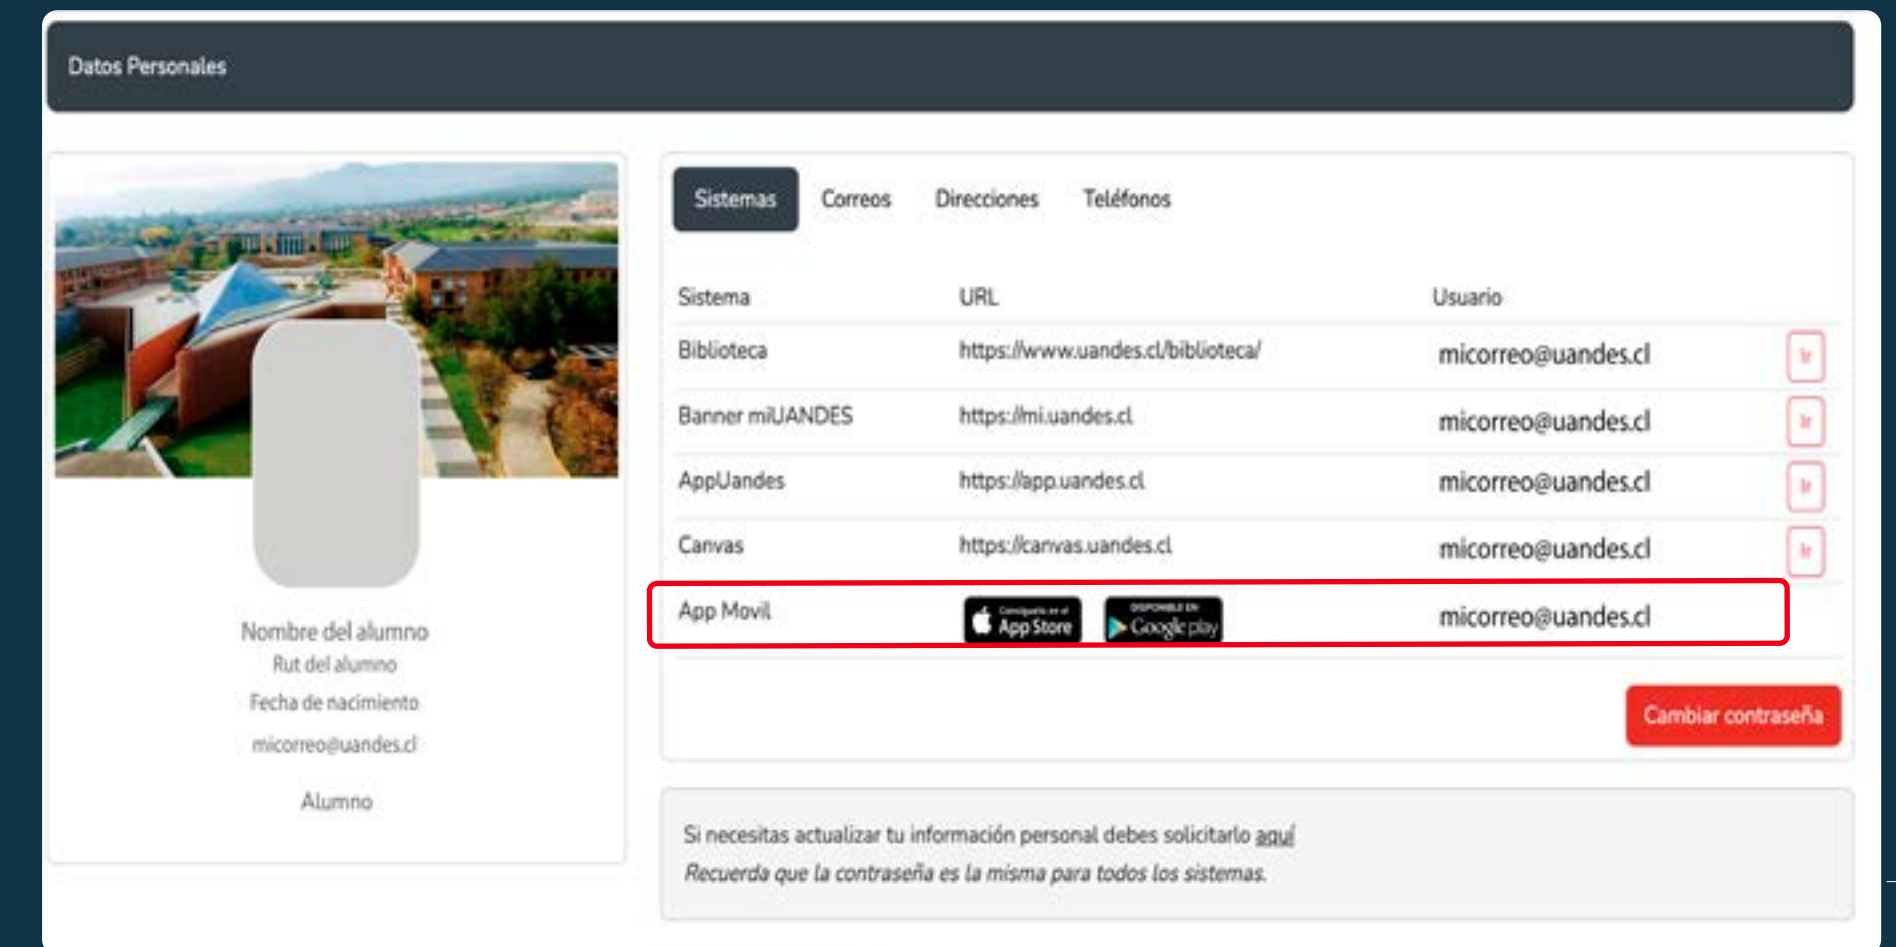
Datos Personales

Nombre del alumno
Rut del alumno
Fecha de nacimiento
micorreo@uandes.cl
Alumno

Sistemas | Correos | Direcciones | Teléfonos

| Sistema | URL | Usuario | |
|---|---|---|---|
| Biblioteca | https://www.uandes.cl/biblioteca/ | micorreo@uandes.cl | Ir |
| Banner miUANDES | https://mi.uandes.cl | micorreo@uandes.cl | Ir |
| AppUandes | https://app.uandes.cl | micorreo@uandes.cl | Ir |
| Canvas | https://canvas.uandes.cl | micorreo@uandes.cl | Ir |
| App Movil | Consíguelo en el App Store · DISPONIBLE EN Google play | micorreo@uandes.cl | |

Cambiar contraseña

Si necesitas actualizar tu información personal debes solicitarlo aquí
Recuerda que la contraseña es la misma para todos los sistemas.